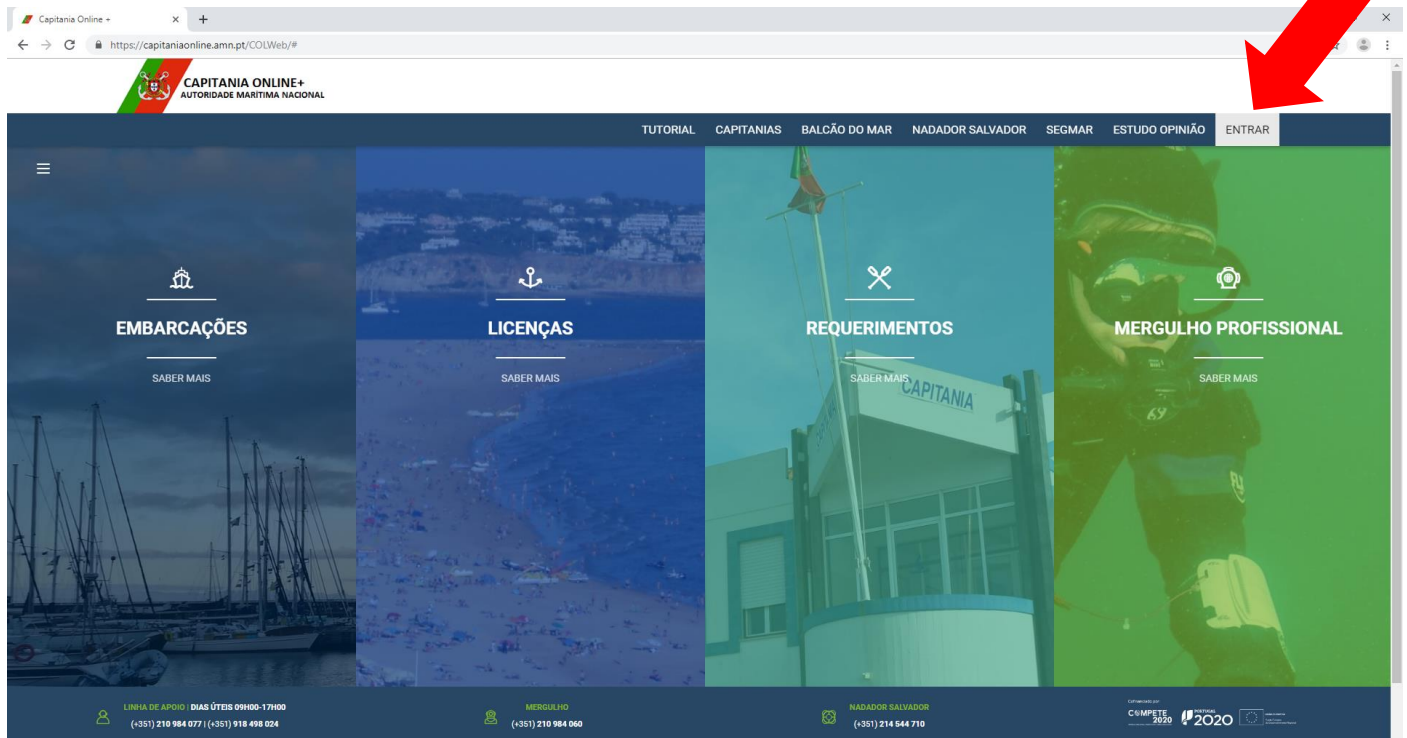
Capitania Online +
https://capitaniaonline.amn.pt/COLWeb/#

CAPITANIA ONLINE+
AUTORIDADE MARÍTIMA NACIONAL

TUTORIAL CAPITANIAS BALCÃO DO MAR NADADOR SALVADOR SEGMAR ESTUDO OPINIÃO ENTRAR

EMBARCAÇÕES
SABER MAIS

LICENÇAS
SABER MAIS

REQUERIMENTOS
SABER MAIS

MERGULHO PROFISSIONAL
SABER MAIS

CAPITANIA

LINHA DE APOIO | DIAS ÚTEIS 09H00-17H00
(+351) 210 984 077 | (+351) 918 498 024

MERGULHO
(+351) 210 984 060

NADADOR SALVADOR
(+351) 214 544 710

Cofinanciado por
COMPETE 2020 PORTUGAL 2020 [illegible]